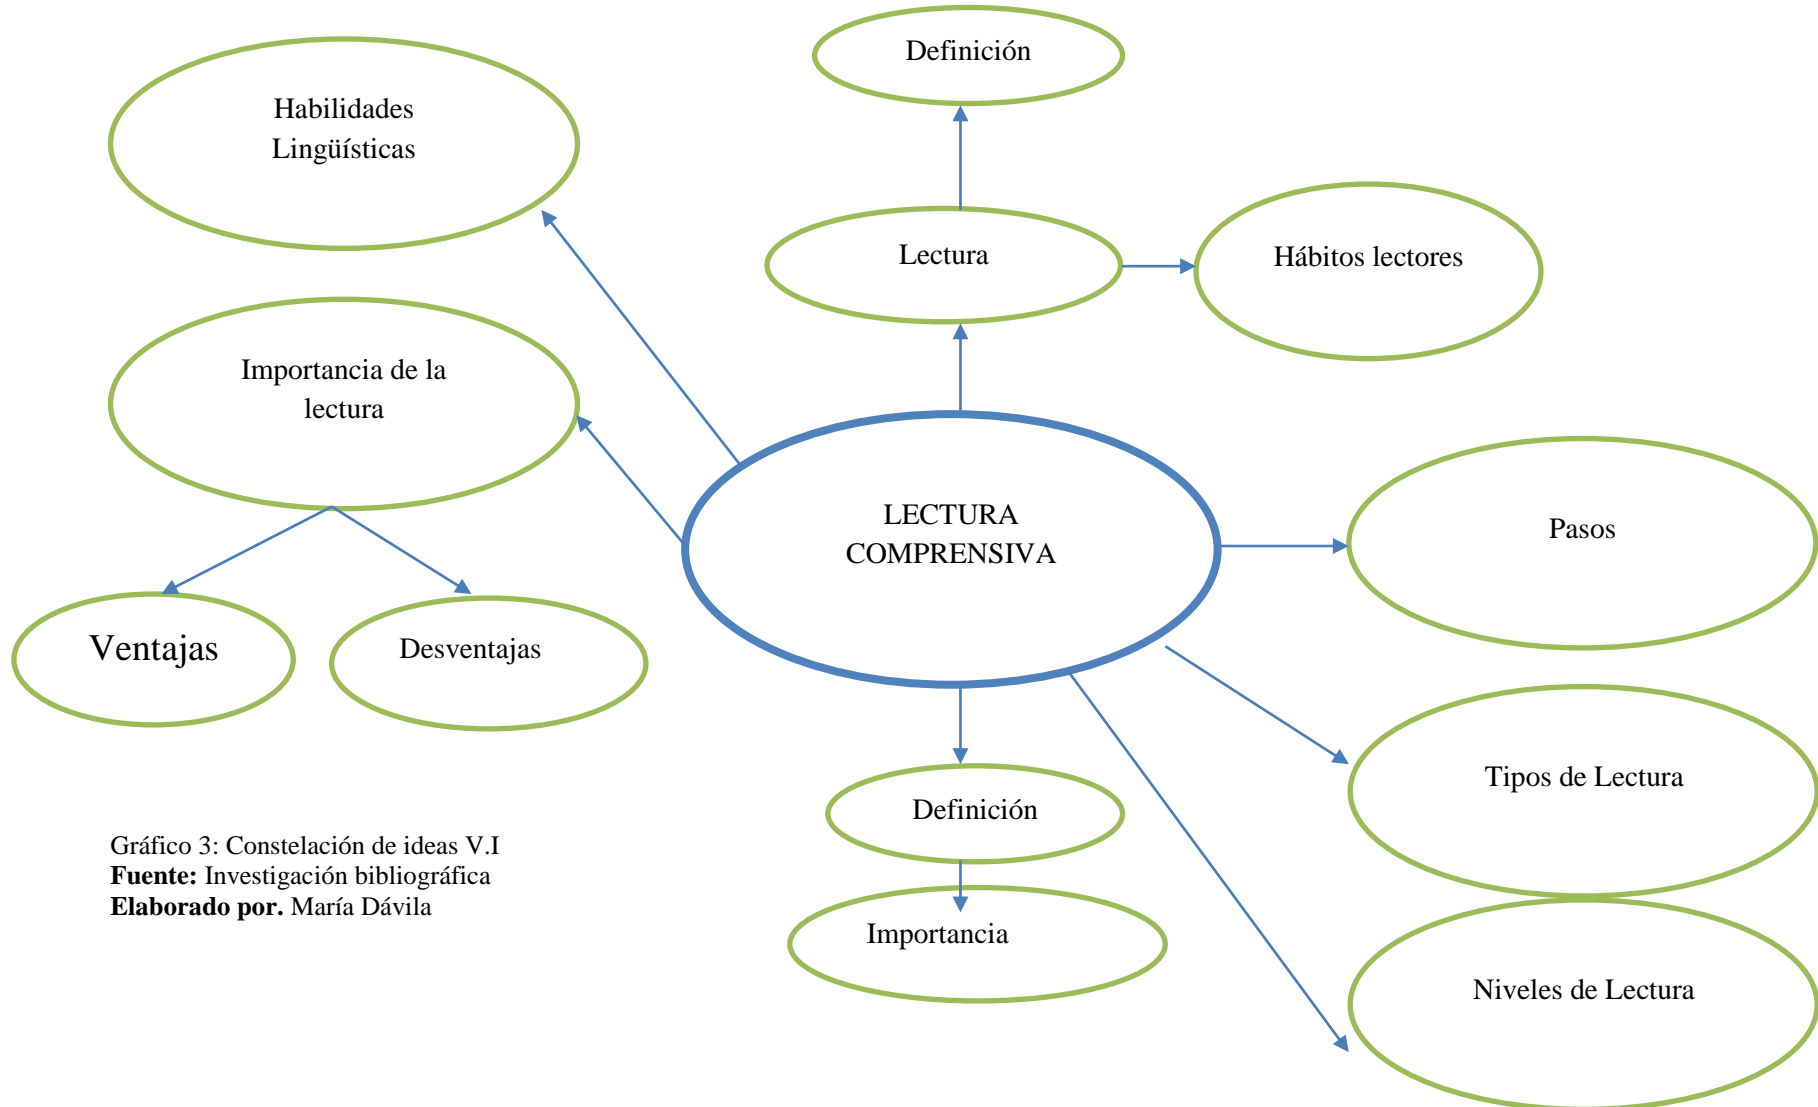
Definición

Habilidades Lingüísticas

Lectura

Hábitos lectores

Importancia de la lectura

LECTURA COMPRENSIVA

Pasos

Ventajas

Desventajas

Definición

Tipos de Lectura

Importancia

Niveles de Lectura

Gráfico 3: Constelación de ideas V.I
**Fuente:** Investigación bibliográfica
**Elaborado por.** María Dávila